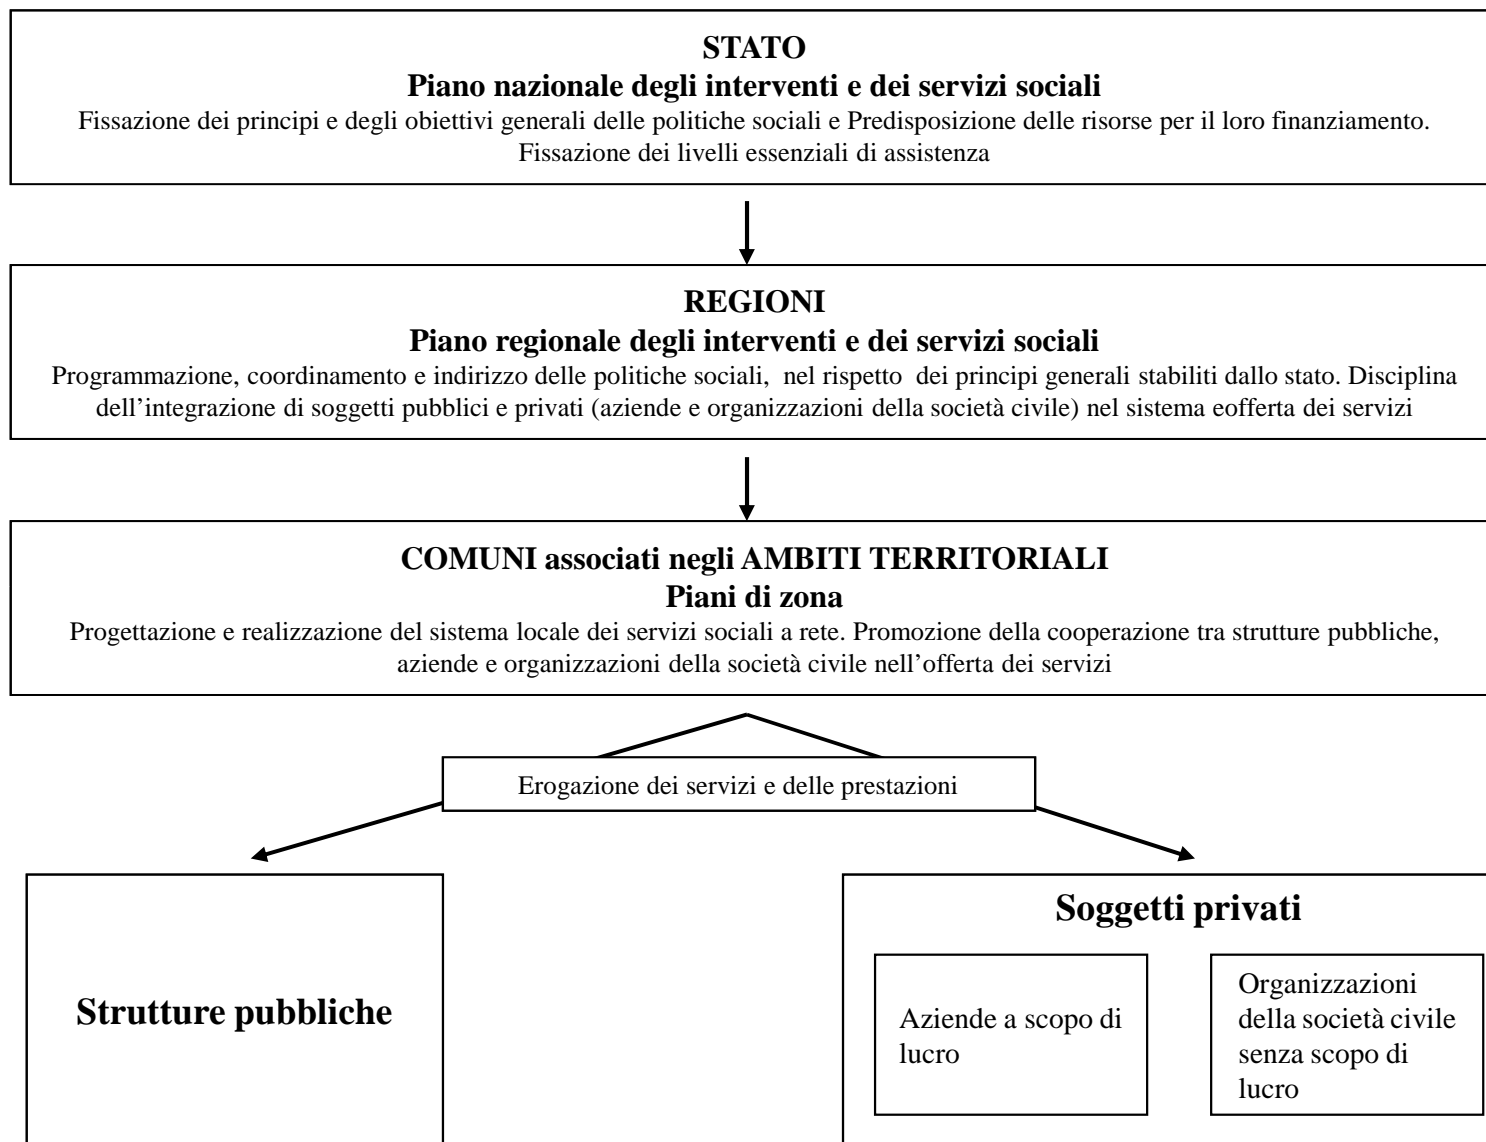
STATO
Piano nazionale degli interventi e dei servizi sociali
Fissazione dei principi e degli obiettivi generali delle politiche sociali e Predisposizione delle risorse per il loro finanziamento. Fissazione dei livelli essenziali di assistenza

REGIONI
Piano regionale degli interventi e dei servizi sociali
Programmazione, coordinamento e indirizzo delle politiche sociali, nel rispetto dei principi generali stabiliti dallo stato. Disciplina dell'integrazione di soggetti pubblici e privati (aziende e organizzazioni della società civile) nel sistema eofferta dei servizi

COMUNI associati negli AMBITI TERRITORIALI
Piani di zona
Progettazione e realizzazione del sistema locale dei servizi sociali a rete. Promozione della cooperazione tra strutture pubbliche, aziende e organizzazioni della società civile nell'offerta dei servizi

Erogazione dei servizi e delle prestazioni

Strutture pubbliche

Soggetti privati

Aziende a scopo di lucro

Organizzazioni della società civile senza scopo di lucro